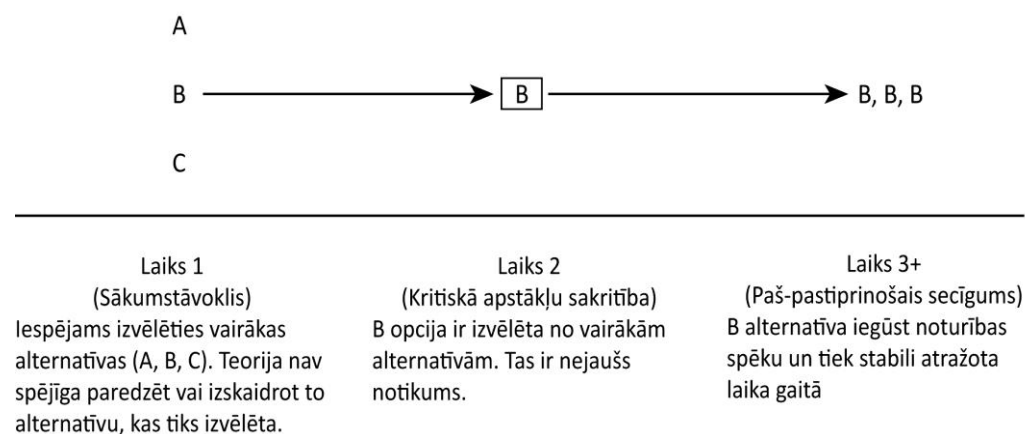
A

B → B → B, B, B

C

Laiks 1
(Sākumstāvoklis)
Iespējams izvēlēties vairākas alternatīvas (A, B, C). Teorija nav spējīga paredzēt vai izskaidrot to alternatīvu, kas tiks izvēlēta.

Laiks 2
(Kritiskā apstākļu sakritība)
B opcija ir izvēlēta no vairākām alternatīvām. Tas ir nejaušs notikums.

Laiks 3+
(Paš-pastiprinošais secīgums)
B alternatīva iegūst noturības spēku un tiek stabili atražota laika gaitā